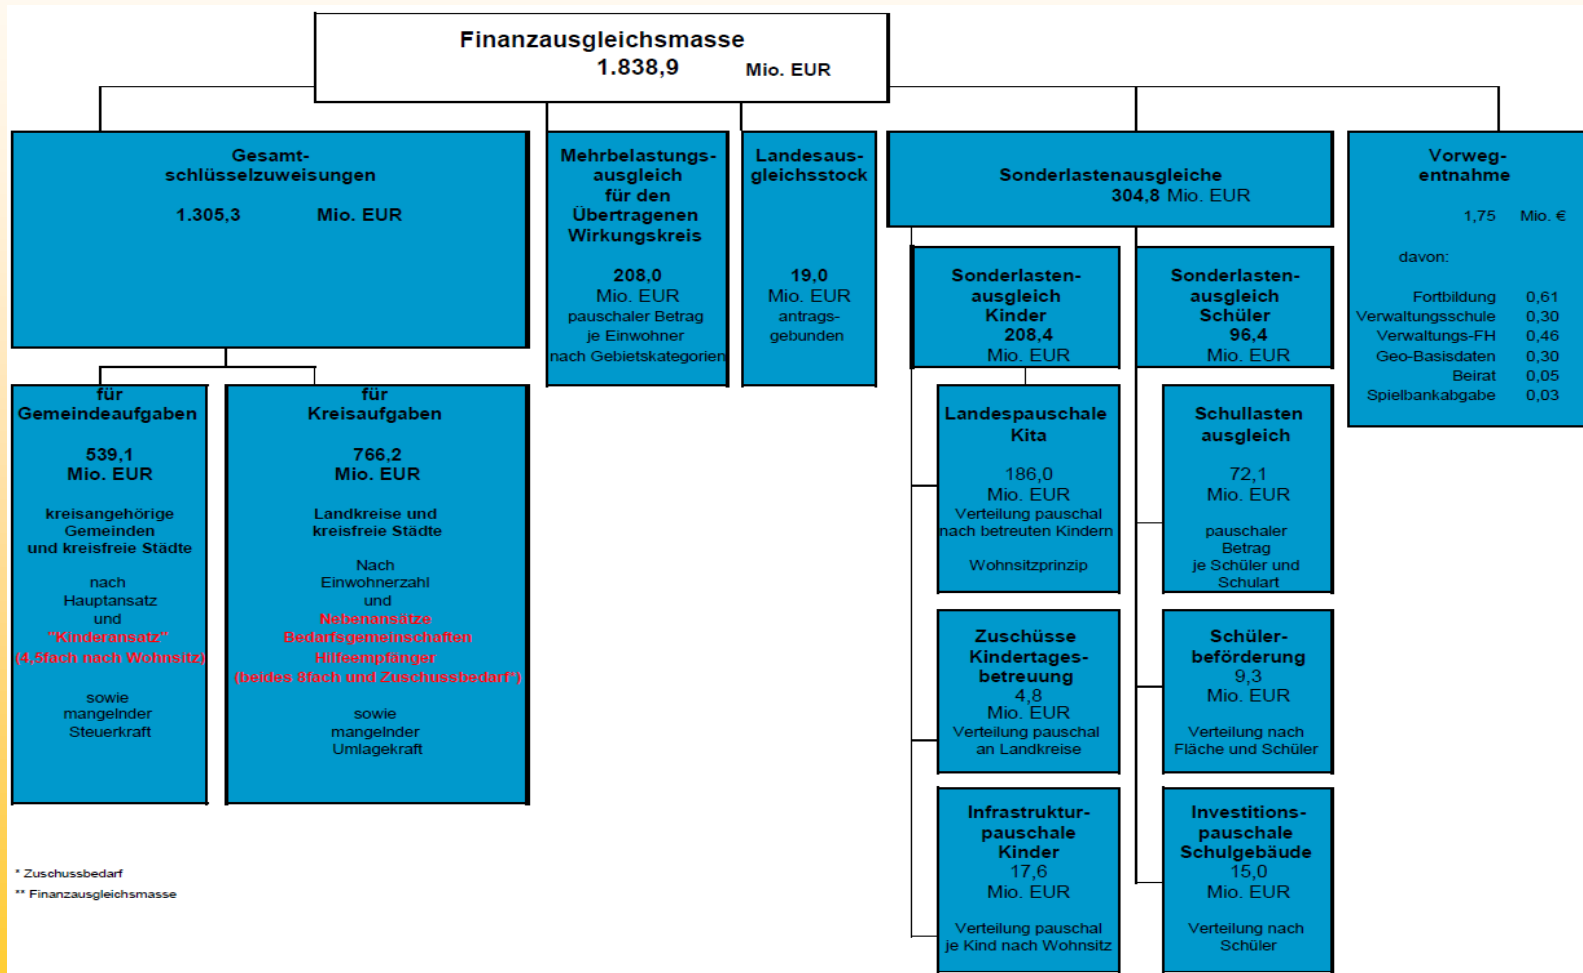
Finanzausgleichsmasse
1.838,9 Mio. EUR

Gesamtschlüsselzuweisungen
1.305,3 Mio. EUR

Mehrbelastungsausgleich für den Übertragenen Wirkungskreis
208,0 Mio. EUR
pauschaler Betrag je Einwohner nach Gebietskategorien

Landesausgleichsstock
19,0 Mio. EUR
antragsgebunden

Sonderlastenausgleiche
304,8 Mio. EUR

Vorwegentnahme
1,75 Mio. €
davon:

| | |
|---|---|
| Fortbildung | 0,61 |
| Verwaltungsschule | 0,30 |
| Verwaltungs-FH | 0,46 |
| Geo-Basisdaten | 0,30 |
| Beirat | 0,05 |
| Spielbankabgabe | 0,03 |

für Gemeindeaufgaben
539,1 Mio. EUR
kreisangehörige Gemeinden und kreisfreie Städte
nach Hauptansatz und "Kinderansatz" (4,5fach nach Wohnsitz)
sowie mangelnder Steuerkraft

für Kreisaufgaben
766,2 Mio. EUR
Landkreise und kreisfreie Städte
Nach Einwohnerzahl und Nebenansätze Bedarfsgemeinschaften Hilfeempfänger (beides 8fach und Zuschussbedarf*)
sowie mangelnder Umlagekraft

Sonderlastenausgleich Kinder
208,4 Mio. EUR

Sonderlastenausgleich Schüler
96,4 Mio. EUR

Landespauschale Kita
186,0 Mio. EUR
Verteilung pauschal nach betreuten Kindern
Wohnsitzprinzip

Schullastenausgleich
72,1 Mio. EUR
pauschaler Betrag je Schüler und Schulart

Zuschüsse Kindertagesbetreuung
4,8 Mio. EUR
Verteilung pauschal an Landkreise

Schülerbeförderung
9,3 Mio. EUR
Verteilung nach Fläche und Schüler

Infrastrukturpauschale Kinder
17,6 Mio. EUR
Verteilung pauschal je Kind nach Wohnsitz

Investitionspauschale Schulgebäude
15,0 Mio. EUR
Verteilung nach Schüler

* Zuschussbedarf
** Finanzausgleichsmasse